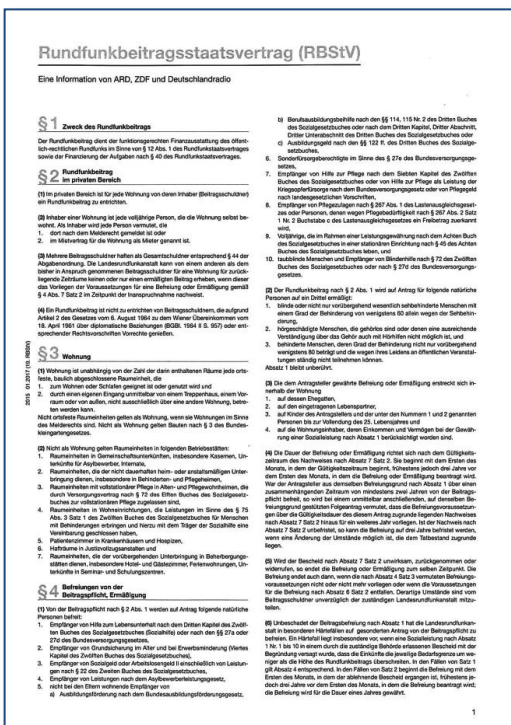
Rundfunkbeitragsstaatsvertrag (RBStV)

Eine Information von ARD, ZDF und Deutschlandradio

§ 1 Zweck des Rundfunkbeitrags

Der Rundfunkbeitrag dient der funktionsgerechten Finanzausstattung des öffentlich-rechtlichen Rundfunks im Sinne von § 12 Abs. 1 des Rundfunkstaatsvertrages sowie der Finanzierung der Aufgaben nach § 40 des Rundfunkstaatsvertrages.

§ 2 Rundfunkbeitrag im privaten Bereich

(1) Im privaten Bereich ist für jede Wohnung von deren Inhaber (Beitragsschuldner) ein Rundfunkbeitrag zu entrichten.

(2) Inhaber einer Wohnung ist jede volljährige Person, die die Wohnung selbst bewohnt. Als Inhaber wird jede Person vermutet, die
1. dort nach dem Melderecht gemeldet ist oder
2. im Mietvertrag für die Wohnung als Mieter genannt ist.

(3) Mehrere Beitragsschuldner haften als Gesamtschuldner entsprechend § 44 der Abgabenordnung. Die Landesrundfunkanstalt kann von einem anderen als dem bisher in Anspruch genommenen Beitragsschuldner für eine Wohnung für zurückliegende Zeiträume keinen oder nur einen ermäßigten Beitrag erheben, wenn dieser das Vorliegen der Voraussetzungen für eine Befreiung oder Ermäßigung gemäß § 4 Abs. 7 Satz 2 im Zeitpunkt der Inanspruchnahme nachweist.

(4) Ein Rundfunkbeitrag ist nicht zu entrichten von Beitragsschuldnern, die aufgrund Artikel 2 des Gesetzes vom 6. August 1964 zu dem Wiener Übereinkommen vom 18. April 1961 über diplomatische Beziehungen (BGBl. 1964 II S. 957) oder entsprechender Rechtsvorschriften Vorrechte genießen.

§ 3 Wohnung

(1) Wohnung ist unabhängig von der Zahl der darin enthaltenen Räume jede ortsfeste, baulich abgeschlossene Raumeinheit, die
1. zum Wohnen oder Schlafen geeignet ist oder genutzt wird und
2. durch einen eigenen Eingang unmittelbar von einem Treppenhaus, einem Vorraum oder von außen, nicht ausschließlich über eine andere Wohnung, betreten werden kann.
Nicht ortsfeste Raumeinheiten gelten als Wohnung, wenn sie Wohnungen im Sinne des Melderechts sind. Nicht als Wohnung gelten Bauten nach § 3 des Bundeskleingartengesetzes.

(2) Nicht als Wohnung gelten Raumeinheiten in folgenden Betriebsstätten:
1. Raumeinheiten in Gemeinschaftsunterkünften, insbesondere Kasernen, Unterkünfte für Asylbewerber, Internate,
2. Raumeinheiten, die der nicht dauerhaften heim- oder anstaltsmäßigen Unterbringung dienen, insbesondere in Behinderten- und Pflegeheimen,
3. Raumeinheiten in Einrichtungen nach Buchstaben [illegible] vollstationärer Pflege in Alten- und Pflegewohnheimen, die durch Versorgungsvertrag nach § 72 des Elften Buches des Sozialgesetzbuches zur vollstationären Pflege zugelassen sind,
4. Raumeinheiten in Wohneinrichtungen, die Leistungen im Sinne des § 75 Abs. 3 Satz 1 des Zwölften Buches des Sozialgesetzbuches für Menschen mit Behinderungen erbringen und hierzu mit dem Träger der Sozialhilfe eine Vereinbarung geschlossen haben,
5. Patientenzimmer in Krankenhäusern und Hospizen,
6. Hafträume in Justizvollzugsanstalten und
7. Raumeinheiten, die der vorübergehenden Unterbringung in Beherbergungsstätten dienen, insbesondere Hotel- und Gästezimmer, Ferienwohnungen, Unterkünfte in Seminar- und Schulungszentren.

§ 4 Befreiungen von der Beitragspflicht, Ermäßigung

(1) Von der Beitragspflicht nach § 2 Abs. 1 werden auf Antrag folgende natürliche Personen befreit:
1. Empfänger von Hilfe zum Lebensunterhalt nach dem Dritten Kapitel des Zwölften Buches des Sozialgesetzbuches (Sozialhilfe) oder nach den §§ 27a oder 27d des Bundesversorgungsgesetzes,
2. Empfänger von Grundsicherung im Alter und bei Erwerbsminderung (Viertes Kapitel des Zwölften Buches des Sozialgesetzbuches),
3. Empfänger von Sozialgeld oder Arbeitslosengeld II einschließlich von Leistungen nach § 22 des Zweiten Buches des Sozialgesetzbuches,
4. Empfänger von Leistungen nach dem Asylbewerberleistungsgesetz,
5. nicht bei den Eltern wohnende Empfänger von
a) Ausbildungsförderung nach dem Bundesausbildungsförderungsgesetz,
b) Berufsausbildungsbeihilfe nach den §§ 114, 115 Nr. 2 des Dritten Buches des Sozialgesetzbuches oder nach dem Dritten Kapitel, Dritter Abschnitt, Dritter Unterabschnitt des Dritten Buches des Sozialgesetzbuches oder
c) Ausbildungsgeld nach den §§ 122 ff. des Dritten Buches des Sozialgesetzbuches,
6. Sonderfürsorgeberechtigte im Sinne des § 27e des Bundesversorgungsgesetzes,
7. Empfänger von Hilfe zur Pflege nach dem Siebten Kapitel des Zwölften Buches des Sozialgesetzbuches oder von Hilfe zur Pflege als Leistung der Kriegsopferfürsorge nach dem Bundesversorgungsgesetz oder von Pflegegeld nach landesgesetzlichen Vorschriften,
8. Empfänger von Pflegezulagen nach § 267 Abs. 1 des Lastenausgleichsgesetzes oder Personen, denen wegen Pflegebedürftigkeit nach § 267 Abs. 2 Satz 1 Nr. 2 Buchstabe c des Lastenausgleichsgesetzes ein Freibetrag zuerkannt wird,
9. Volljährige, die im Rahmen einer Leistungsgewährung nach dem Achten Buch des Sozialgesetzbuches in einer stationären Einrichtung nach § 45 des Achten Buches des Sozialgesetzbuches leben, und
10. taubblinde Menschen und Empfänger von Blindenhilfe nach § 72 des Zwölften Buches des Sozialgesetzbuches oder nach § 27d des Bundesversorgungsgesetzes.

(2) Der Rundfunkbeitrag nach § 2 Abs. 1 wird auf Antrag für folgende natürliche Personen auf ein Drittel ermäßigt:
1. blinde oder nicht nur vorübergehend wesentlich sehbehinderte Menschen mit einem Grad der Behinderung von wenigstens 60 allein wegen der Sehbehinderung,
2. hörgeschädigte Menschen, die gehörlos sind oder denen eine ausreichende Verständigung über das Gehör auch mit Hörhilfen nicht möglich ist, und
3. behinderte Menschen, deren Grad der Behinderung nicht nur vorübergehend wenigstens 80 beträgt und die wegen ihres Leidens an öffentlichen Veranstaltungen ständig nicht teilnehmen können.
Absatz 1 bleibt unberührt.

(3) Die dem Antragsteller gewährte Befreiung oder Ermäßigung erstreckt sich innerhalb der Wohnung
1. auf dessen Ehegatten,
2. auf den eingetragenen Lebenspartner,
3. auf Kinder des Antragstellers und der unter den Nummern 1 und 2 genannten Personen bis zur Vollendung des 25. Lebensjahres und
4. auf die Wohnungsinhaber, deren Einkommen und Vermögen bei der Gewährung einer Sozialleistung nach Absatz 1 berücksichtigt worden sind.

(4) Die Dauer der Befreiung oder Ermäßigung richtet sich nach dem Gültigkeitszeitraum des Nachweises nach Absatz 7 Satz 2. Sie beginnt mit dem Ersten des Monats, in dem der Gültigkeitszeitraum beginnt, frühestens jedoch drei Jahre vor dem Ersten des Monats, in dem die Befreiung oder Ermäßigung beantragt wird. War der Antragsteller aus demselben Befreiungsgrund nach Absatz 1 über einen zusammenhängenden Zeitraum von mindestens zwei Jahren von der Beitragspflicht befreit, so wird bei einem unmittelbar anschließenden, auf denselben Befreiungsgrund gestützten Folgeantrag vermutet, dass die Befreiungsvoraussetzungen über die Gültigkeitsdauer des diesem Antrag zugrunde liegenden Nachweises nach Absatz 7 Satz 2 hinaus für ein weiteres Jahr vorliegen. Ist der Nachweis nach Absatz 7 Satz 2 unbefristet, so kann die Befreiung auf drei Jahre befristet werden, wenn eine Änderung der Umstände möglich ist, die dem Tatbestand zugrunde liegen.

(5) Wird der Bescheid nach Absatz 7 Satz 2 unwirksam, zurückgenommen oder widerrufen, so endet die Befreiung oder Ermäßigung zum selben Zeitpunkt. Die Befreiung endet auch dann, wenn die nach Absatz 4 Satz 3 vermuteten Befreiungsvoraussetzungen nicht oder nicht mehr vorliegen oder wenn die Voraussetzungen für die Befreiung nach Absatz 6 Satz 2 entfallen. Derartige Umstände sind vom Beitragsschuldner unverzüglich der zuständigen Landesrundfunkanstalt mitzuteilen.

(6) Unbeschadet der Beitragsbefreiung nach Absatz 1 hat die Landesrundfunkanstalt in besonderen Härtefällen auf gesonderten Antrag von der Beitragspflicht zu befreien. Ein Härtefall liegt insbesondere vor, wenn eine Sozialleistung nach Absatz 1 Nr. 1 bis 10 in einem durch die zuständige Behörde erlassenen Bescheid mit der Begründung versagt wurde, dass die Einkünfte die jeweilige Bedarfsgrenze um weniger als die Höhe des Rundfunkbeitrags überschreiten. In den Fällen von Satz 1 gilt Absatz 4 entsprechend. In den Fällen von Satz 2 beginnt die Befreiung mit dem Ersten des Monats, in dem der ablehnende Bescheid ergangen ist, frühestens jedoch drei Jahre vor dem Ersten des Monats, in dem die Befreiung beantragt wird; die Befreiung wird für die Dauer eines Jahres gewährt.

2015 03 2017 (VL RBStV)

1